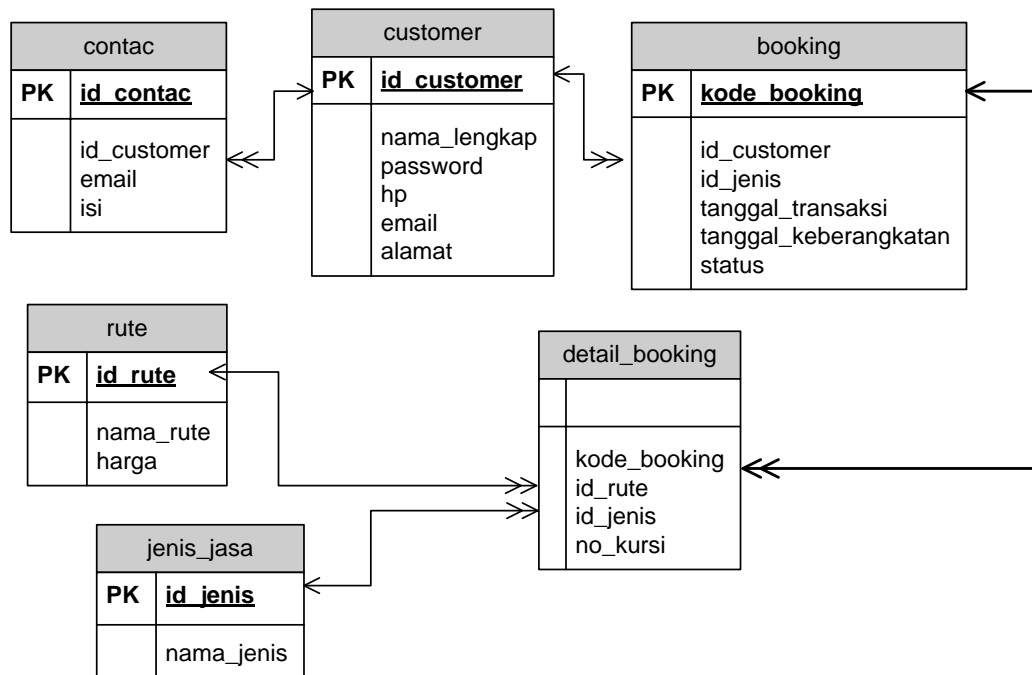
| contac | |
|---|---|
| PK | id_contac |
| | id_customer<br>email<br>isi |

| customer | |
|---|---|
| PK | id_customer |
| | nama_lengkap<br>password<br>hp<br>email<br>alamat |

| booking | |
|---|---|
| PK | kode_booking |
| | id_customer<br>id_jenis<br>tanggal_transaksi<br>tanggal_keberangkatan<br>status |

| rute | |
|---|---|
| PK | id_rute |
| | nama_rute<br>harga |

| detail_booking | |
|---|---|
| | |
| | kode_booking<br>id_rute<br>id_jenis<br>no_kursi |

| jenis_jasa | |
|---|---|
| PK | id_jenis |
| | nama_jenis |